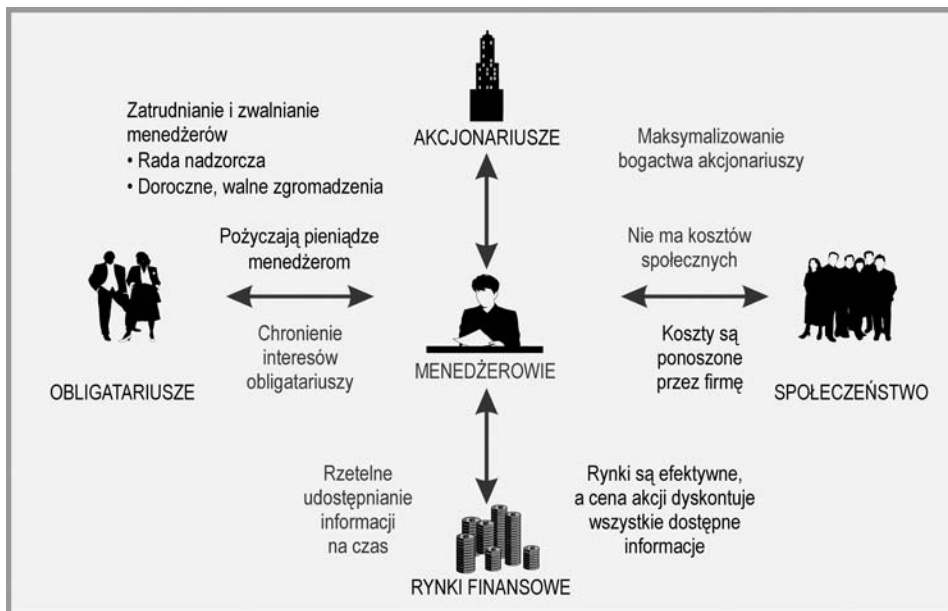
AKCJONARIUSZE

Zatrudnianie i zwalnianie menedżerów
• Rada nadzorcza
• Doroczne, walne zgromadzenia

Maksymalizowanie bogactwa akcjonariuszy

Pożyczają pieniądze menedżerom

Nie ma kosztów społecznych

Chronienie interesów obligatariuszy

Koszty są ponoszone przez firmę

OBLIGATARIUSZE

MENEDŻEROWIE

SPOŁECZEŃSTWO

Rzetelne udostępnianie informacji na czas

Rynki są efektywne, a cena akcji dyskontuje wszystkie dostępne informacje

RYNKI FINANSOWE